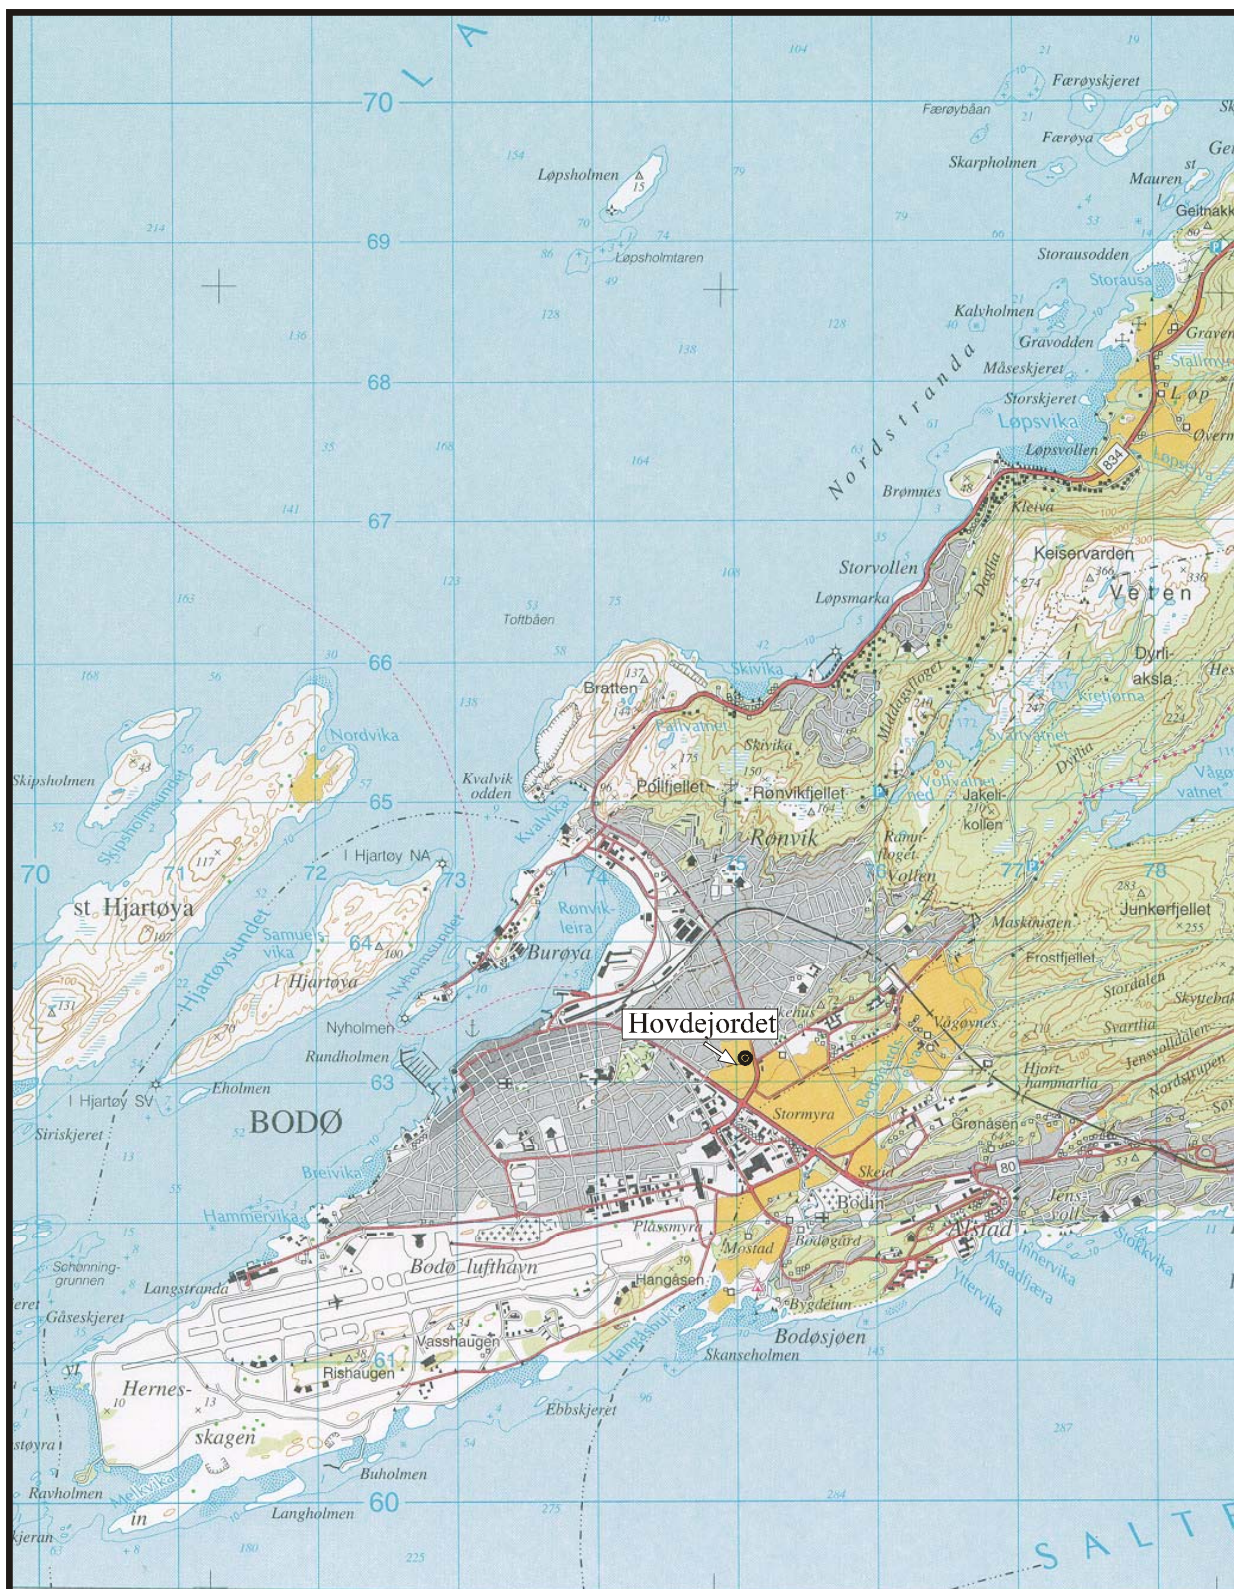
L A

70
69
68
67
66
65
64
63
61
60

Færøyskjeret
Færøybåan
Færøya
Skarpholmen
Mauren
Geitnakk
Storausodden
Storausa
Kalvholmen
Gravodden
Måseskjeret
Storskjeret
Løpsvika
Løpsvollen
834
Løp
Nordstranda
Brømnes
Kleiva
Keiservarden
Veten
Storvollen
Løpsmarka
Dyrliaksla
Løpsholmen
Løpsholmtaren
Toftbåen
Bratten
Skivika
Pallvatnet
Pollfjellet
Rønvikfjellet
Rønvik
Rønnåsen
Vollen
Jakelikollen
Maskinisten
Frostfjellet
Junkerfjellet
78
77
Kvalvik odden
Kvalvika
Rønvikleira
Burøya
74
73
72
71
70
Nordvika
Skipsholmen
Skipsholmsundet
st Hjartøya
Hjartøysundet
Samuels vika
l Hjartøya
I Hjartøy NA
Nyholmsundet
Nyholmen
Rundholmen
Eholmen
I Hjartøy SV
Siriskjeret
BODØ
Breivika
Hammervika
Hovdejordet
Stormyra
Vågønes
Grønåsen
Skeid
Bodin
Bodøgård
Mostad
Plassmyra
Hangåsen
Bygdetun
Bodøsjøen
Skanseholmen
80
Jensvoll
Alstad
Innervika
Alstadljæra
Yttervika
Stokkvika
Bodø lufthavn
Langstranda
Schønning-grunnen
Gåseskjeret
Vasshaugen
Rishaugen
Hernes-skagen
Ebbskjeret
Buholmen
Ravholmen
Melkvika
Langholmen
Hjorthammarlia
Stordalen
Svartlia
Jensvolldalen
Nordstrupen
Hangåsbukta
SALT